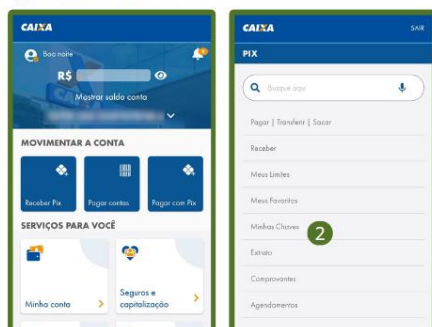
CAIXA

Boa noite

R$ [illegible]

Mostrar saldo conta

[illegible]

MOVIMENTAR A CONTA

Receber Pix

Pagar contas

Pagar com Pix

SERVIÇOS PARA VOCÊ

Minha conta

Seguros e capitalização

CAIXA

SAIR

PIX

Busque aqui

Pagar | Transferir | Sacar

Receber

Meus Limites

Meus Favoritos

Minhas Chaves

2

Extrato

Comprovantes

Agendamentos